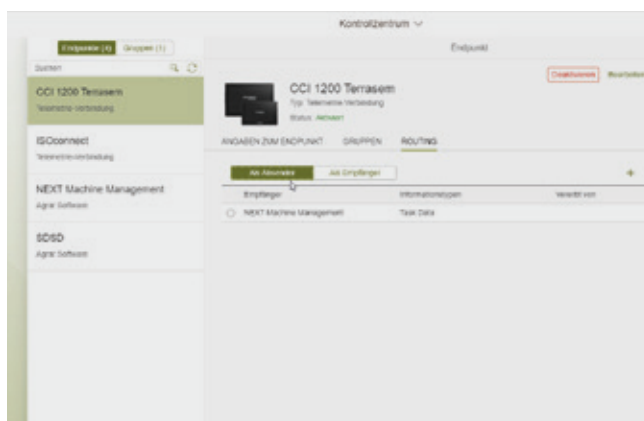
Kontrollzentrum ∨

Endpunkt (4) Gruppen (1)

Suchen

CCI 1200 Terrasem
Telemetrie-Verbindung

ISOconnect
Telemetrie-Verbindung

NEXT Machine Management
Agrar Software

SDSD
Agrar Software

Endpunkt

CCI 1200 Terrasem
Typ: Telemetrie-Verbindung
Status: Aktiviert

Deaktivieren Bearbeiten

ANGABEN ZUM ENDPUNKT GRUPPEN ROUTING

Als Absender Als Empfänger

+

| Empfänger | Informationstypen | Vererbt von |
|---|---|---|
| NEXT Machine Management | Task Data | |